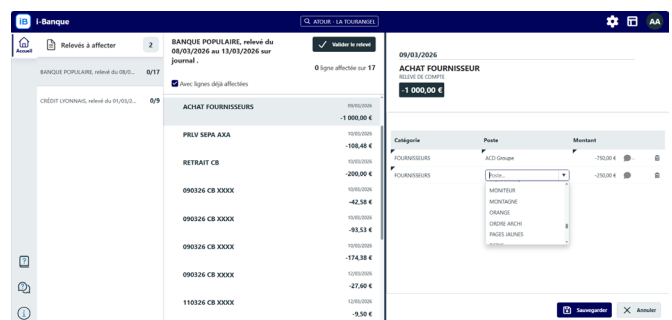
iB I-Banque

ATOUR - LA TOURANGEL

AA

Accueil

Relevés à affecter 2

BANQUE POPULAIRE, relevé du 08/0... 0/17

CRÉDIT LYONNAIS, relevé du 01/03/2... 0/9

BANQUE POPULAIRE, relevé du 08/03/2026 au 13/03/2026 sur journal .

Valider le relevé

0 ligne affectée sur 17

Avec lignes déjà affectées

ACHAT FOURNISSEURS 09/03/2026 -1 000,00 €

PRLV SEPA AXA 10/03/2026 -108,48 €

RETRAIT CB 10/03/2026 -200,00 €

090326 CB XXXX 10/03/2026 -42,58 €

090326 CB XXXX 10/03/2026 -93,53 €

090326 CB XXXX 10/03/2026 -174,38 €

090326 CB XXXX 12/03/2026 -27,60 €

110326 CB XXXX 12/03/2026 -9,50 €

09/03/2026

ACHAT FOURNISSEUR

RELEVE DE COMPTE

-1 000,00 €

| Catégorie | Poste | Montant |
|---|---|---|
| FOURNISSEURS | ACD Groupe | -750,00 € |
| FOURNISSEURS | Poste... | -250,00 € |

MONITEUR
MONTAGNE
ORANGE
ORDRE ARCHI
PAGES JAUNES

Sauvegarder

Annuler